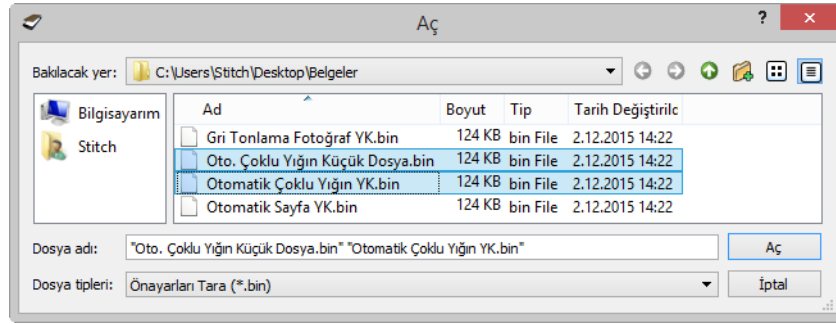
Aç

?

Bakılacak yer: C:\Users\Stitch\Desktop\Belgeler

Bilgisayarım
Stitch

| Ad | Boyut | Tip | Tarih Değiştirilc |
|---|---|---|---|
| Gri Tonlama Fotoğraf YK.bin | 124 KB | bin File | 2.12.2015 14:22 |
| Oto. Çoklu Yığın Küçük Dosya.bin | 124 KB | bin File | 2.12.2015 14:22 |
| Otomatik Çoklu Yığın YK.bin | 124 KB | bin File | 2.12.2015 14:22 |
| Otomatik Sayfa YK.bin | 124 KB | bin File | 2.12.2015 14:22 |

Dosya adı: "Oto. Çoklu Yığın Küçük Dosya.bin" "Otomatik Çoklu Yığın YK.bin"
Aç

Dosya tipleri: Önayarları Tara (*.bin)
İptal